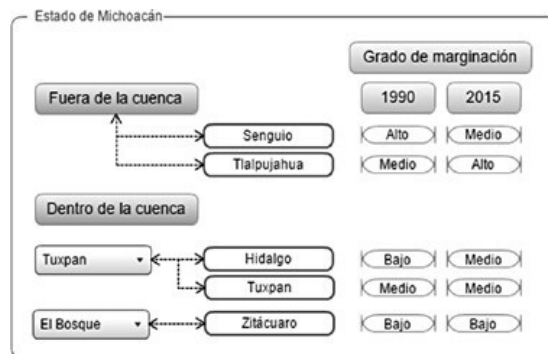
Estado de Michoacán

Grado de marginación

Fuera de la cuenca

| | 1990 | 2015 |
|---|---|---|
| Senguio | Alto | Medio |
| Tlalpujahua | Medio | Alto |

Dentro de la cuenca

| | | 1990 | 2015 |
|---|---|---|---|
| Tuxpan | Hidalgo | Bajo | Medio |
| | Tuxpan | Medio | Medio |
| El Bosque | Zitácuaro | Bajo | Bajo |